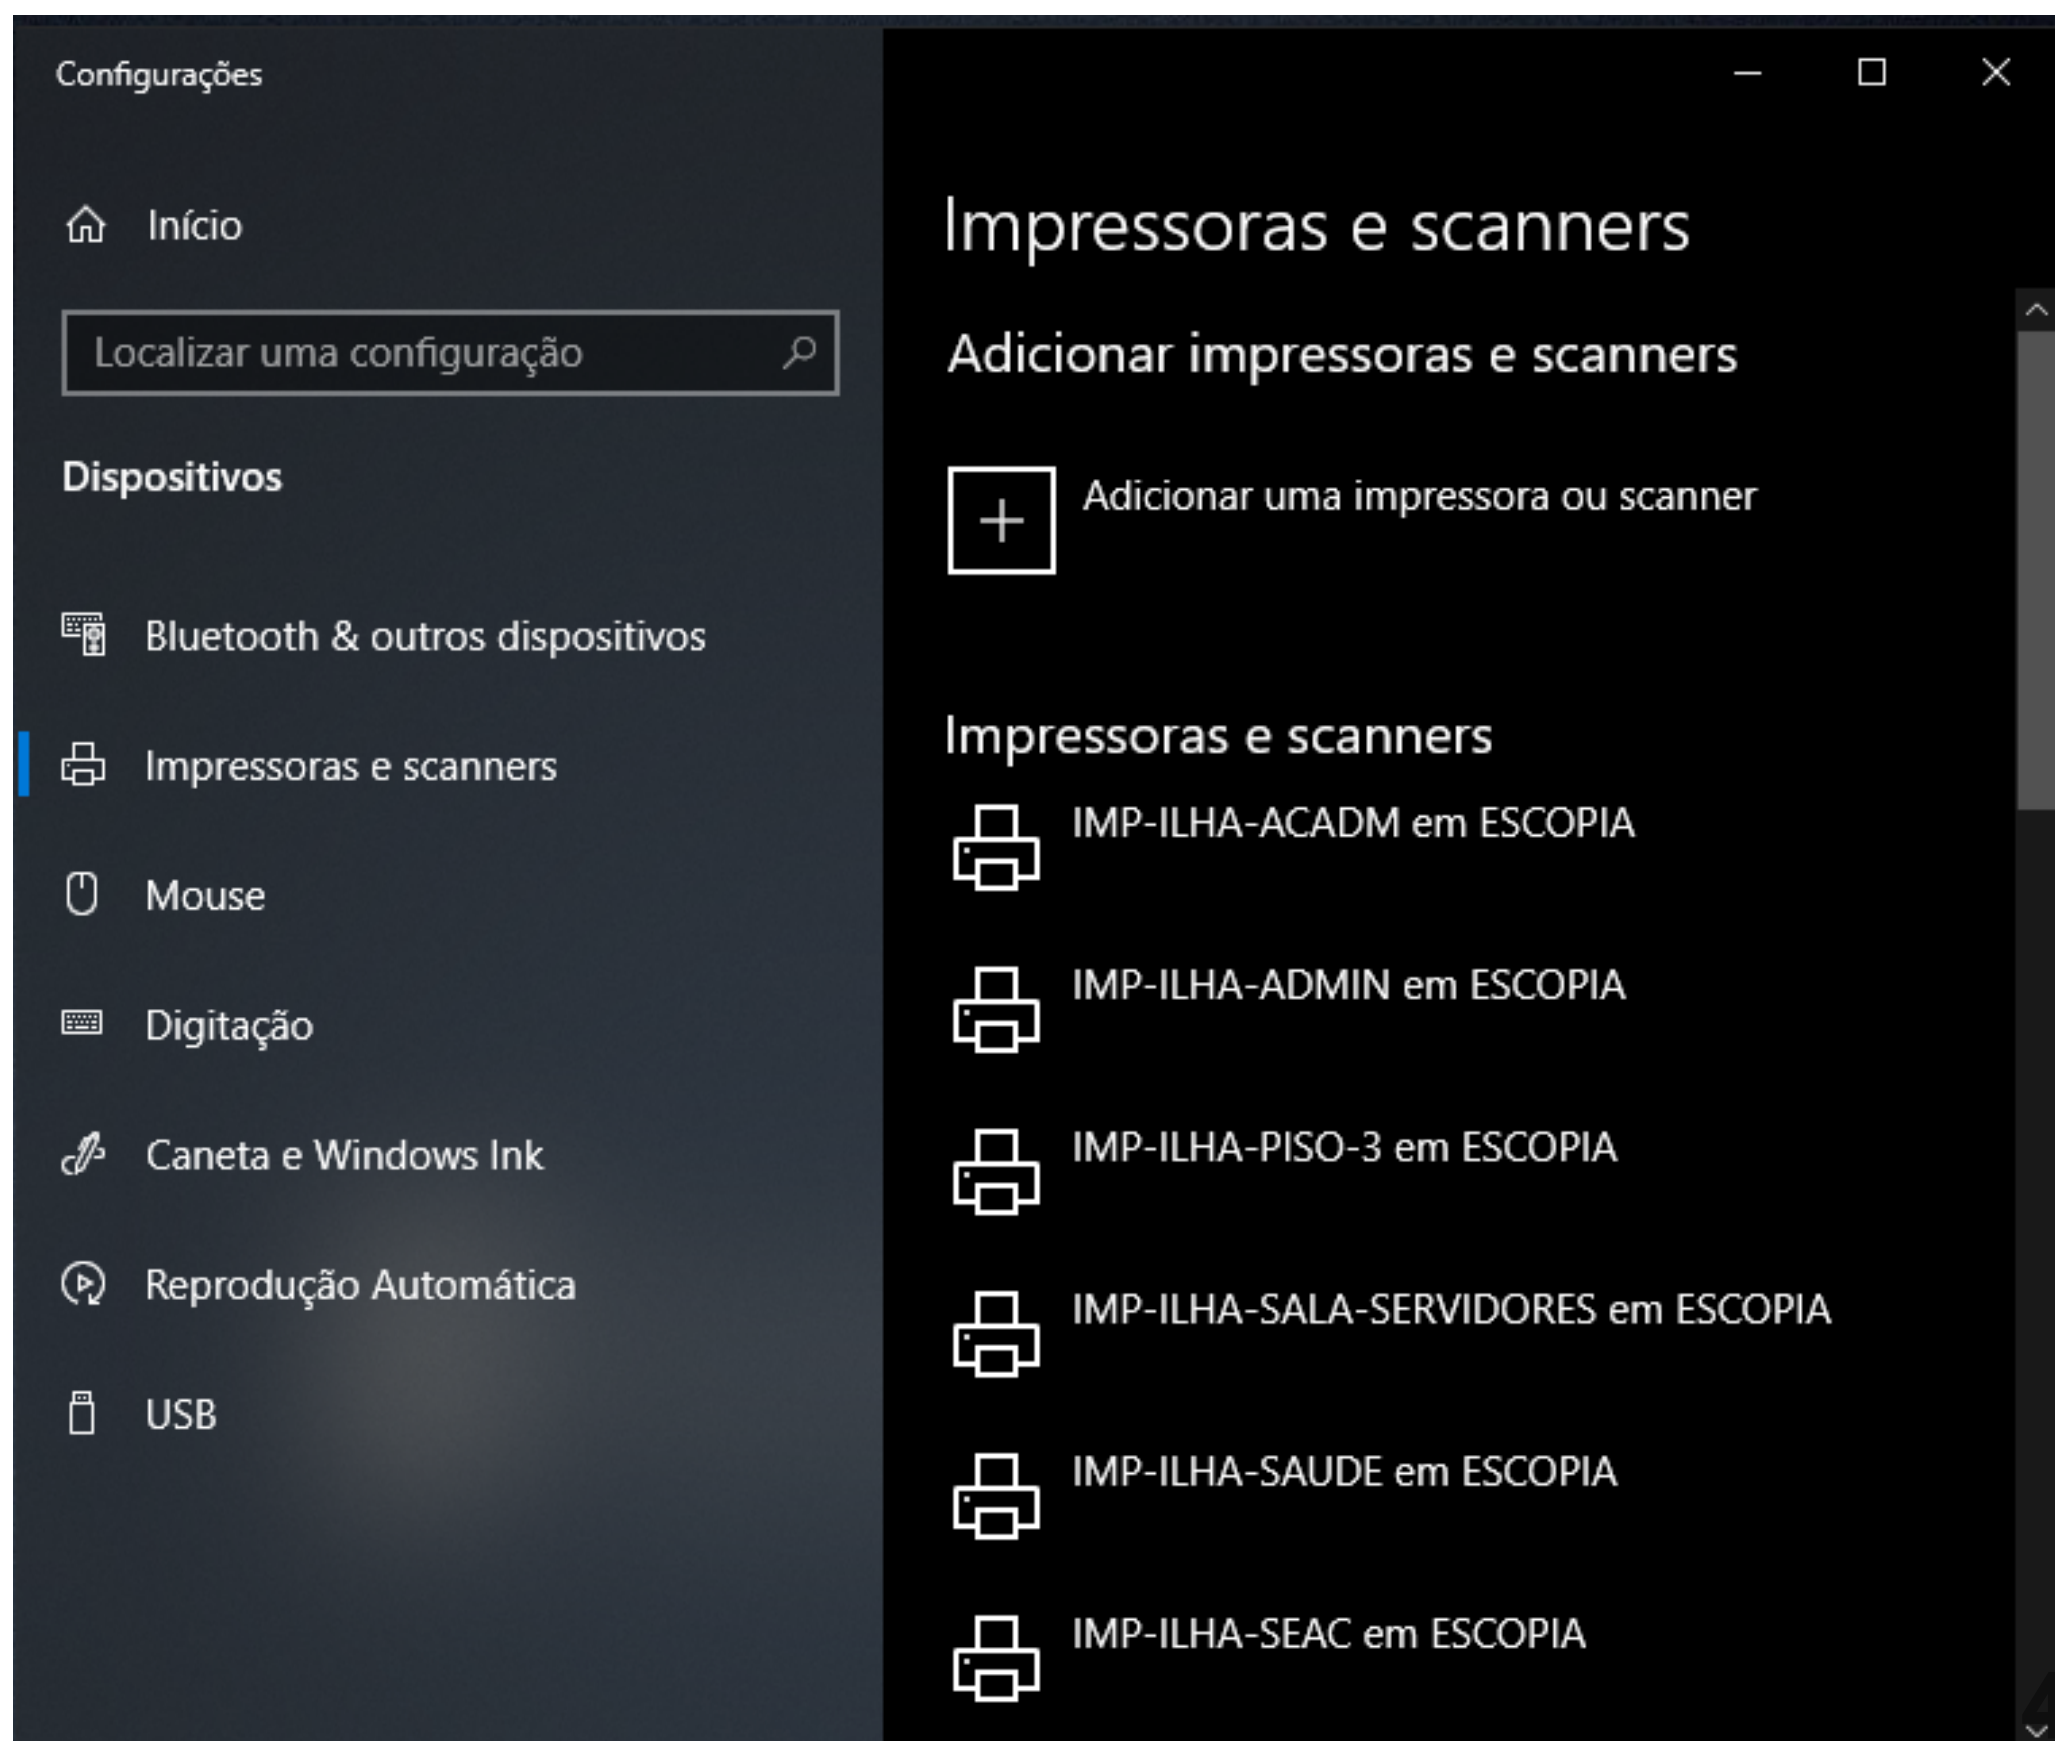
Configurações

Início

Localizar uma configuração

Dispositivos

Bluetooth & outros dispositivos

Impressoras e scanners

Mouse

Digitação

Caneta e Windows Ink

Reprodução Automática

USB

Impressoras e scanners

Adicionar impressoras e scanners

Adicionar uma impressora ou scanner

Impressoras e scanners

IMP-ILHA-ACADM em ESCOPIA

IMP-ILHA-ADMIN em ESCOPIA

IMP-ILHA-PISO-3 em ESCOPIA

IMP-ILHA-SALA-SERVIDORES em ESCOPIA

IMP-ILHA-SAUDE em ESCOPIA

IMP-ILHA-SEAC em ESCOPIA